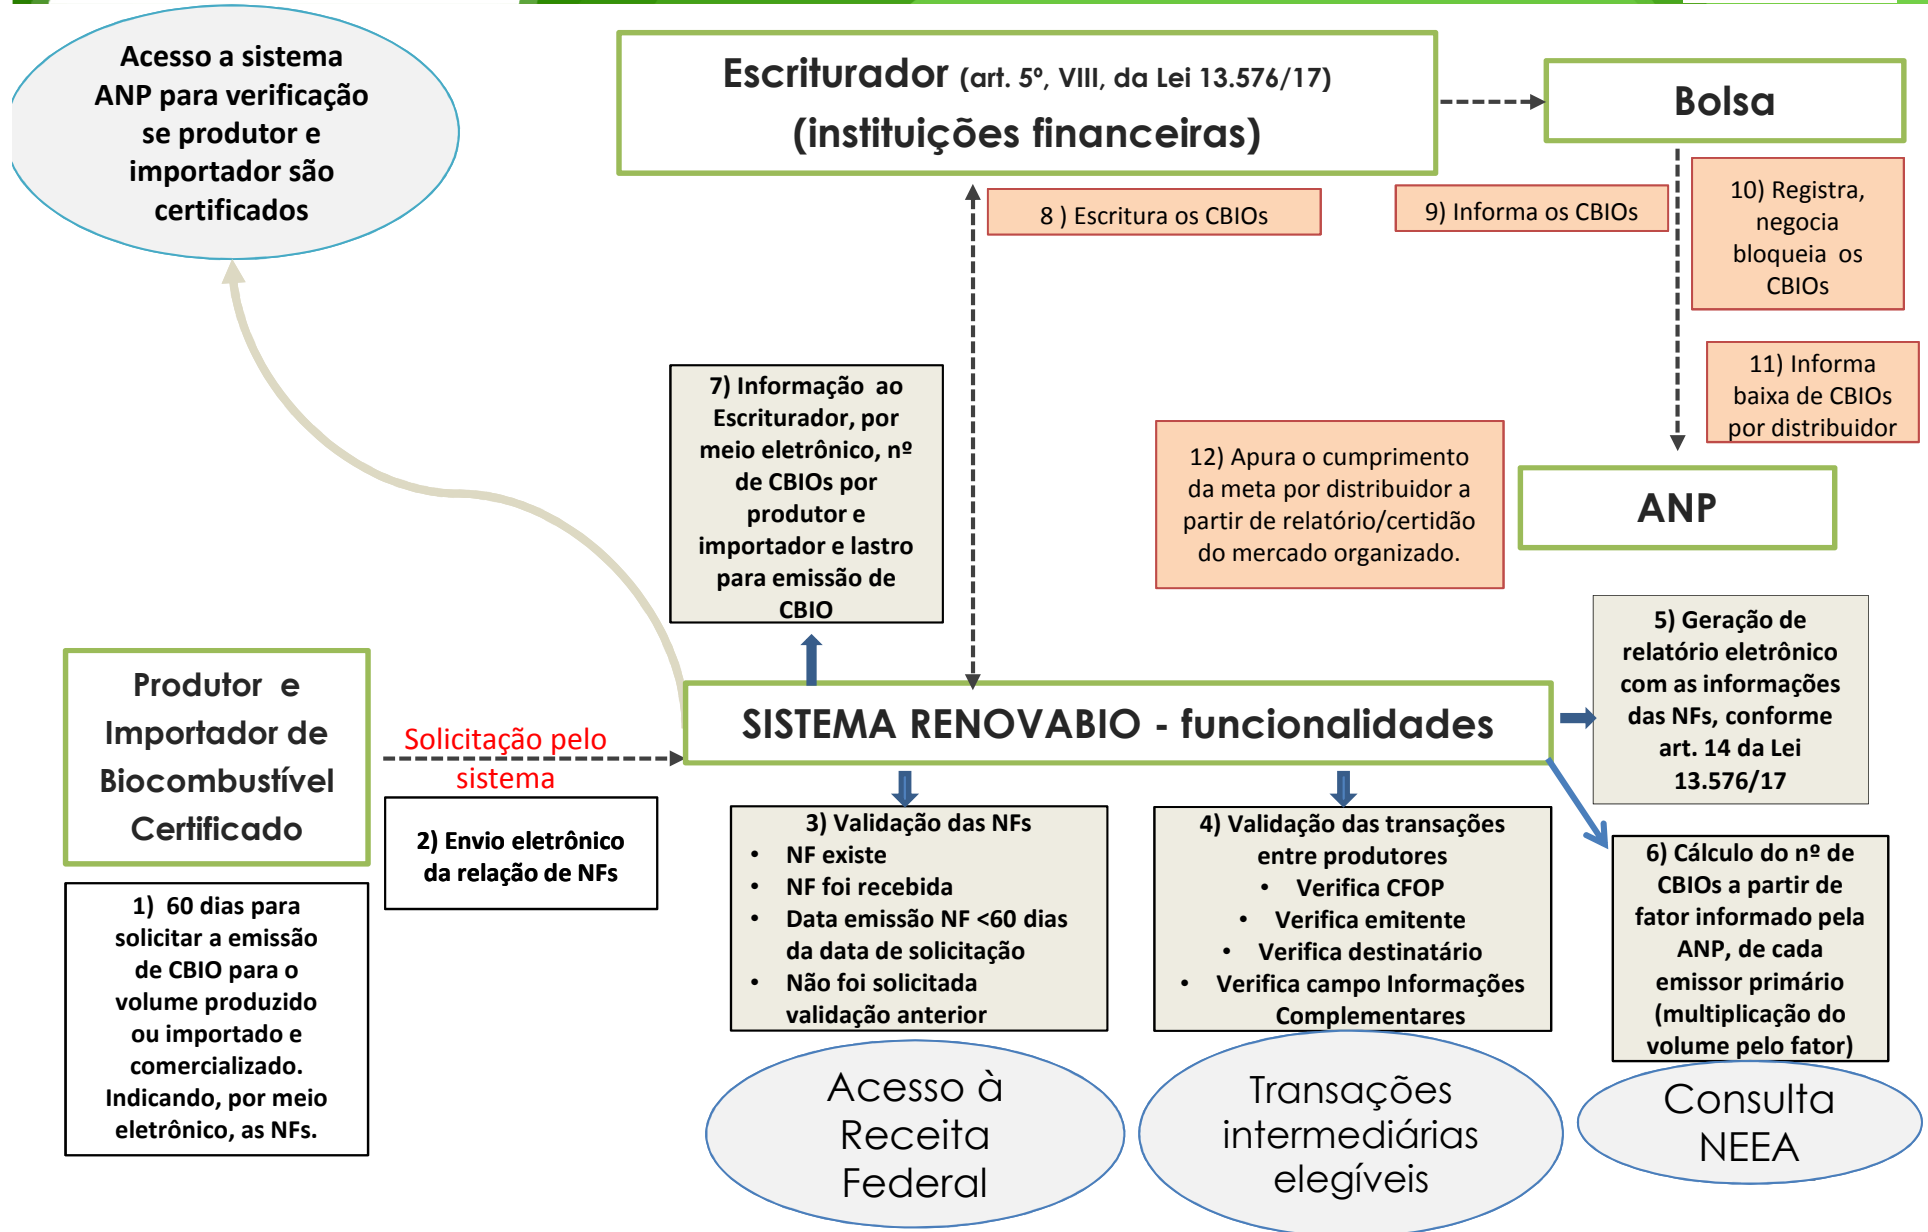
Acesso a sistema ANP para verificação se produtor e importador são certificados

Escriturador (art. 5º, VIII, da Lei 13.576/17) (instituições financeiras)

Bolsa

8 ) Escritura os CBIOs

9) Informa os CBIOs

10) Registra, negocia bloqueia os CBIOs

11) Informa baixa de CBIOs por distribuidor

7) Informação ao Escriturador, por meio eletrônico, nº de CBIOs por produtor e importador e lastro para emissão de CBIO

12) Apura o cumprimento da meta por distribuidor a partir de relatório/certidão do mercado organizado.

ANP

5) Geração de relatório eletrônico com as informações das NFs, conforme art. 14 da Lei 13.576/17

Produtor e Importador de Biocombustível Certificado

Solicitação pelo sistema

SISTEMA RENOVABIO - funcionalidades

2) Envio eletrônico da relação de NFs

1) 60 dias para solicitar a emissão de CBIO para o volume produzido ou importado e comercializado. Indicando, por meio eletrônico, as NFs.

3) Validação das NFs
• NF existe
• NF foi recebida
• Data emissão NF <60 dias da data de solicitação
• Não foi solicitada validação anterior

4) Validação das transações entre produtores
• Verifica CFOP
• Verifica emitente
• Verifica destinatário
• Verifica campo Informações Complementares

6) Cálculo do nº de CBIOs a partir de fator informado pela ANP, de cada emissor primário (multiplicação do volume pelo fator)

Acesso à Receita Federal

Transações intermediárias elegíveis

Consulta NEEA